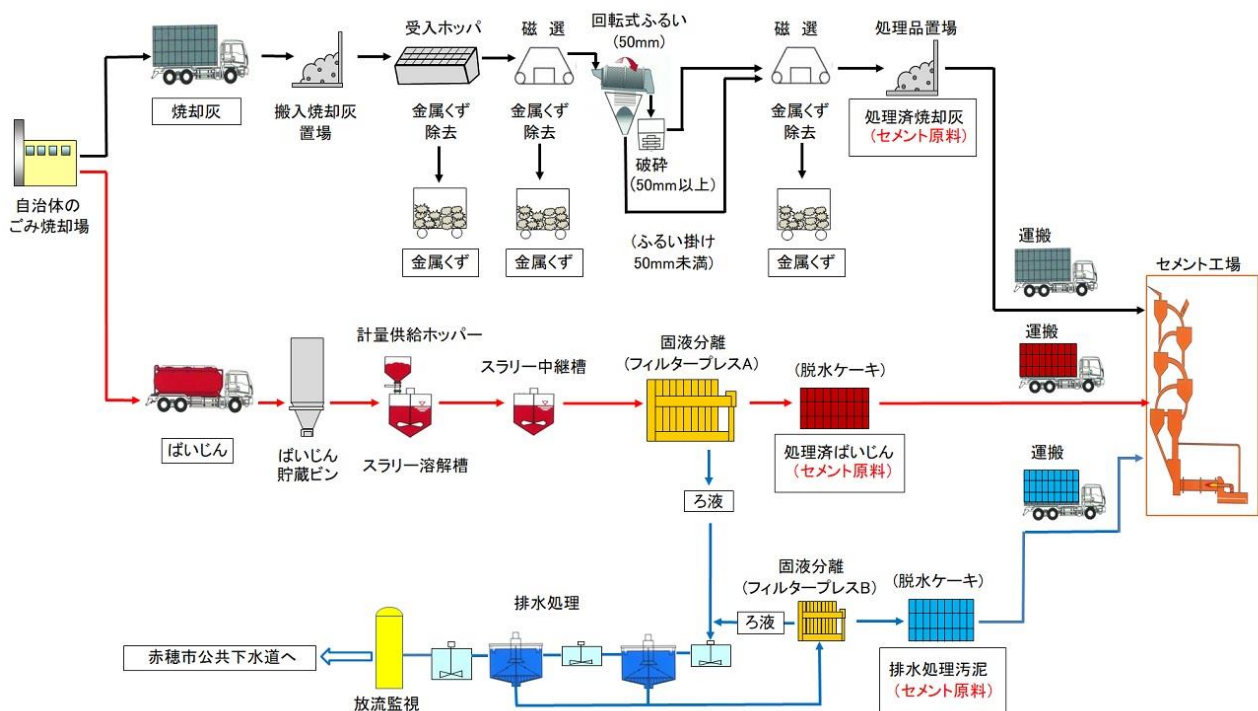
自治体のごみ焼却場

焼却灰

搬入焼却灰置場

受入ホッパ

金属くず除去

金属くず

磁 選

金属くず除去

金属くず

回転式ふるい (50mm)

破砕 (50mm以上)

(ふるい掛け 50mm未満)

磁 選

金属くず除去

金属くず

処理品置場

処理済焼却灰 (セメント原料)

運搬

セメント工場

ばいじん

ばいじん貯蔵ビン

計量供給ホッパー

スラリー溶解槽

スラリー中継槽

固液分離 (フィルタープレスA)

(脱水ケーキ)

処理済ばいじん (セメント原料)

運搬

ろ液

運搬

固液分離 (フィルタープレスB)

(脱水ケーキ)

ろ液

排水処理汚泥 (セメント原料)

排水処理

赤穂市公共下水道へ

放流監視